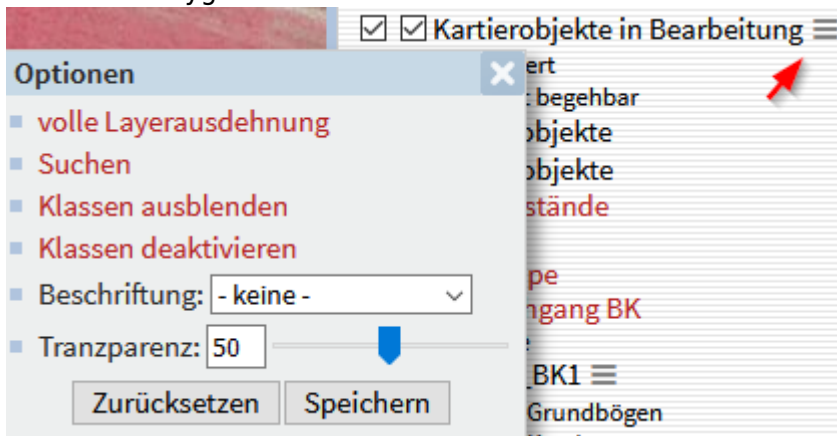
☑ ☑ Kartierobjekte in Bearbeitung

Optionen

volle Layerausdehnung

Suchen

Klassen ausblenden

Klassen deaktivieren

Beschriftung: - keine -

Tranzparenz: 50

Zurücksetzen Speichern

ert
t begehbar
objekte
objekte
stände
pe
ngang BK
e
BK1
Grundbögen